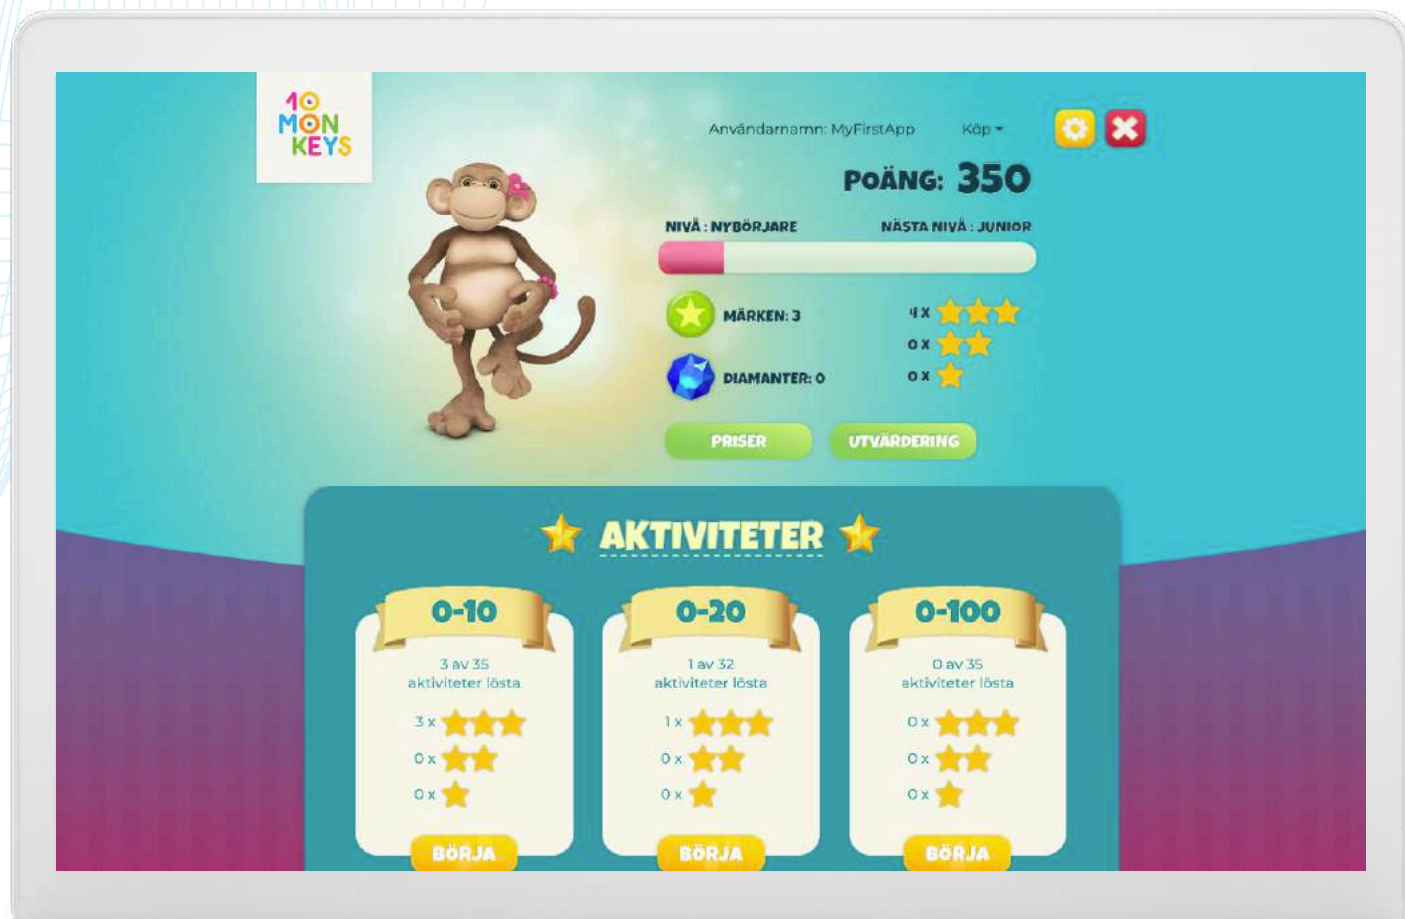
10 MON KEYS

Användarnamn: MyFirstApp

Köp

POÄNG: 350

NIVÅ : NYBÖRJARE

NÄSTA NIVÅ : JUNIOR

MÄRKEN: 3

DIAMANTER: 0

4 x
0 x
0 x

PRISER

UTVÄRDERING

AKTIVITETER

0-10

3 av 35 aktiviteter lösta

3 x
0 x
0 x

BÖRJA

0-20

1 av 32 aktiviteter lösta

1 x
0 x
0 x

BÖRJA

0-100

0 av 35 aktiviteter lösta

0 x
0 x
0 x

BÖRJA